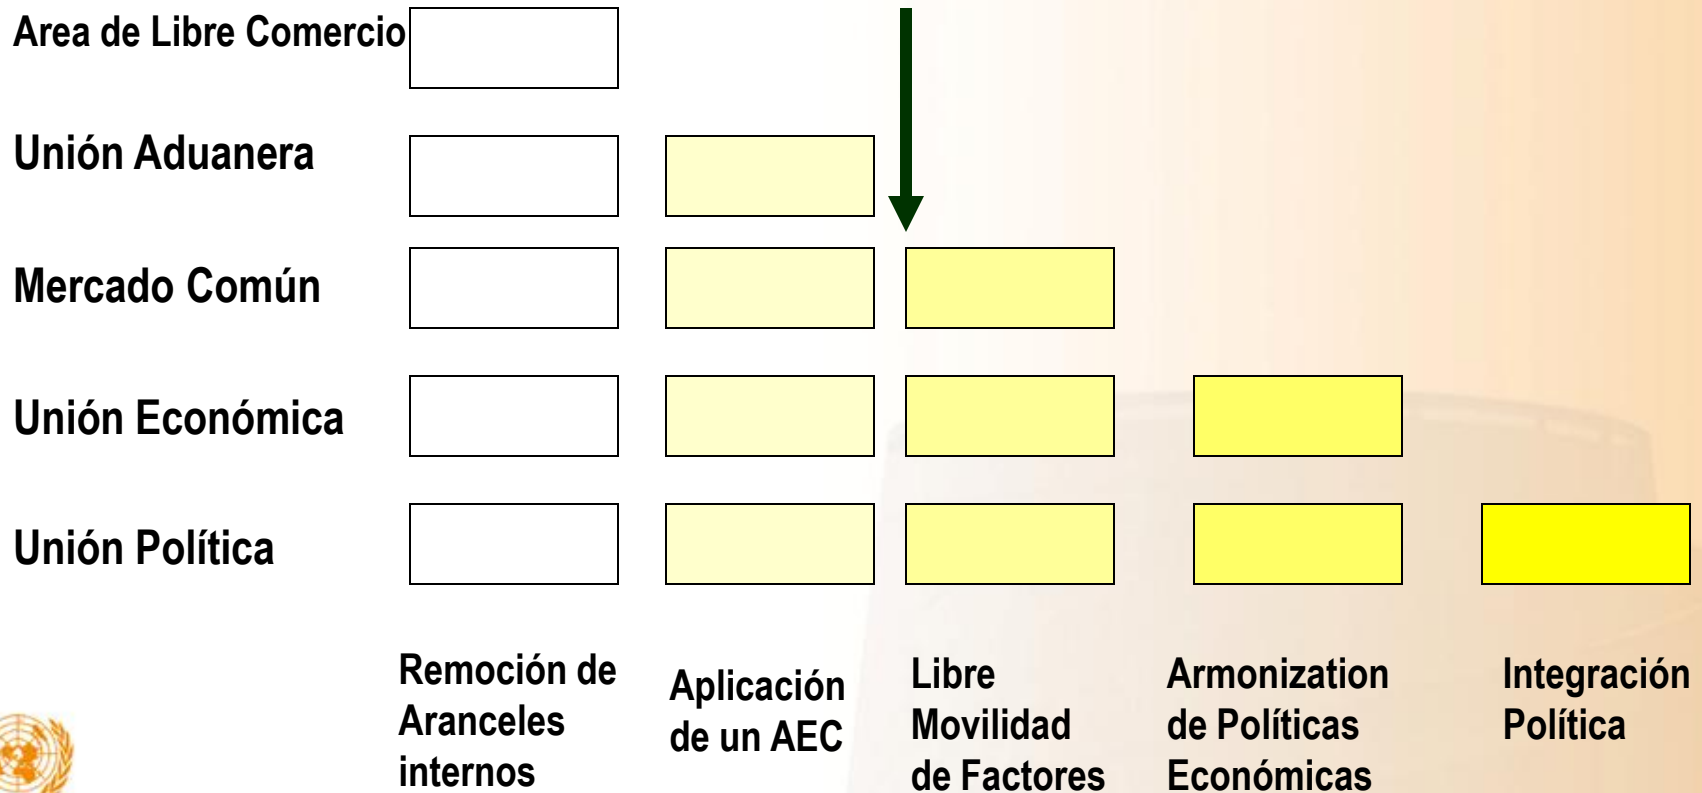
Area de Libre Comercio

Unión Aduanera

Mercado Común

Unión Económica

Unión Política

Remoción de Aranceles internos

Aplicación de un AEC

Libre Movilidad de Factores

Armonization de Políticas Económicas

Integración Política